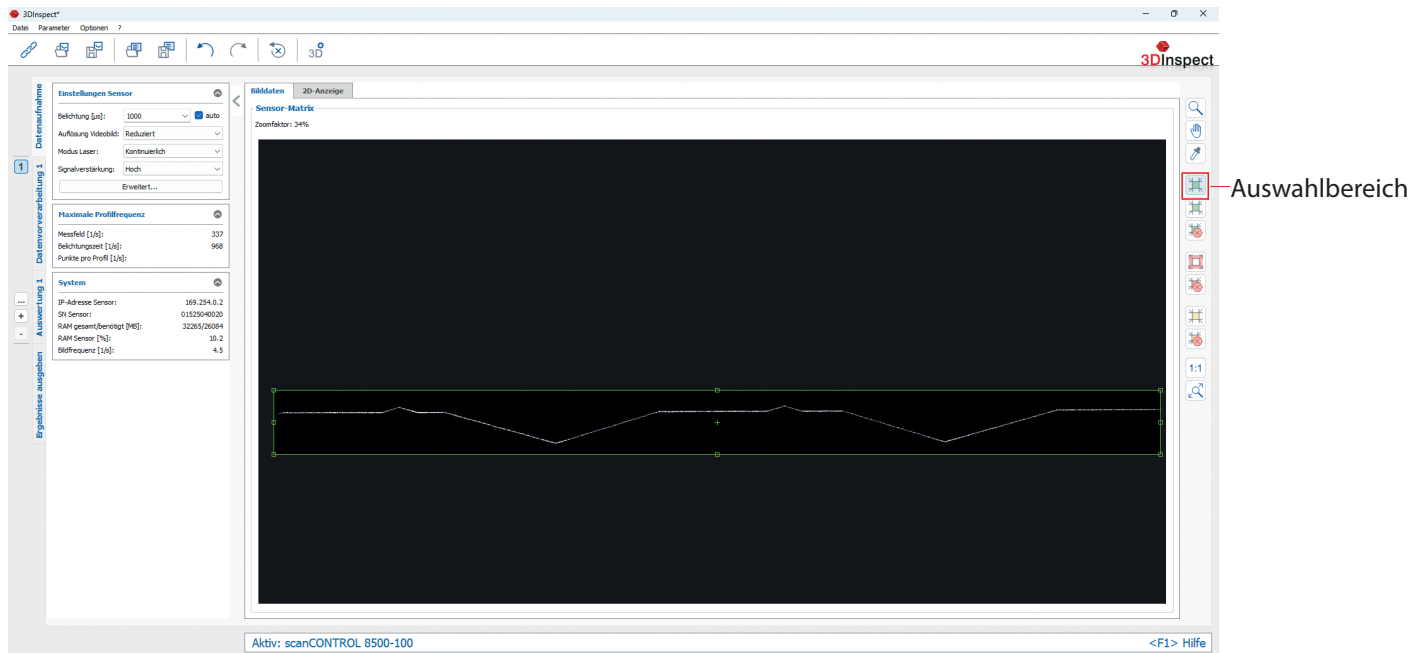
3DInspect*

Datei Parameter Optionen ?

3D

3DInspect

Datenaufnahme

1

Datenvorverarbeitung 1

...
+
-

Auswertung 1

Ergebnisse ausgeben

Einstellungen Sensor

Belichtung [µs]: 1000 auto

Auflösung Videobild: Reduziert

Modus Laser: Kontinuierlich

Signalverstärkung: Hoch

Erweitert...

Maximale Profilfrequenz

| | |
|---|---|
| Messfeld [1/s]: | 337 |
| Belichtungszeit [1/s]: | 968 |
| Punkte pro Profil [1/s]: | |

System

| | |
|---|---|
| IP-Adresse Sensor: | 169.254.0.2 |
| SN Sensor: | 01525040020 |
| RAM gesamt/benötigt [MB]: | 32265/26084 |
| RAM Sensor [%]: | 10.2 |
| Bildfrequenz [1/s]: | 4.5 |

Bilddaten 2D-Anzeige

Sensor-Matrix

Zoomfaktor: 34%

Auswahlbereich

1:1

Aktiv: scanCONTROL 8500-100

<F1> Hilfe